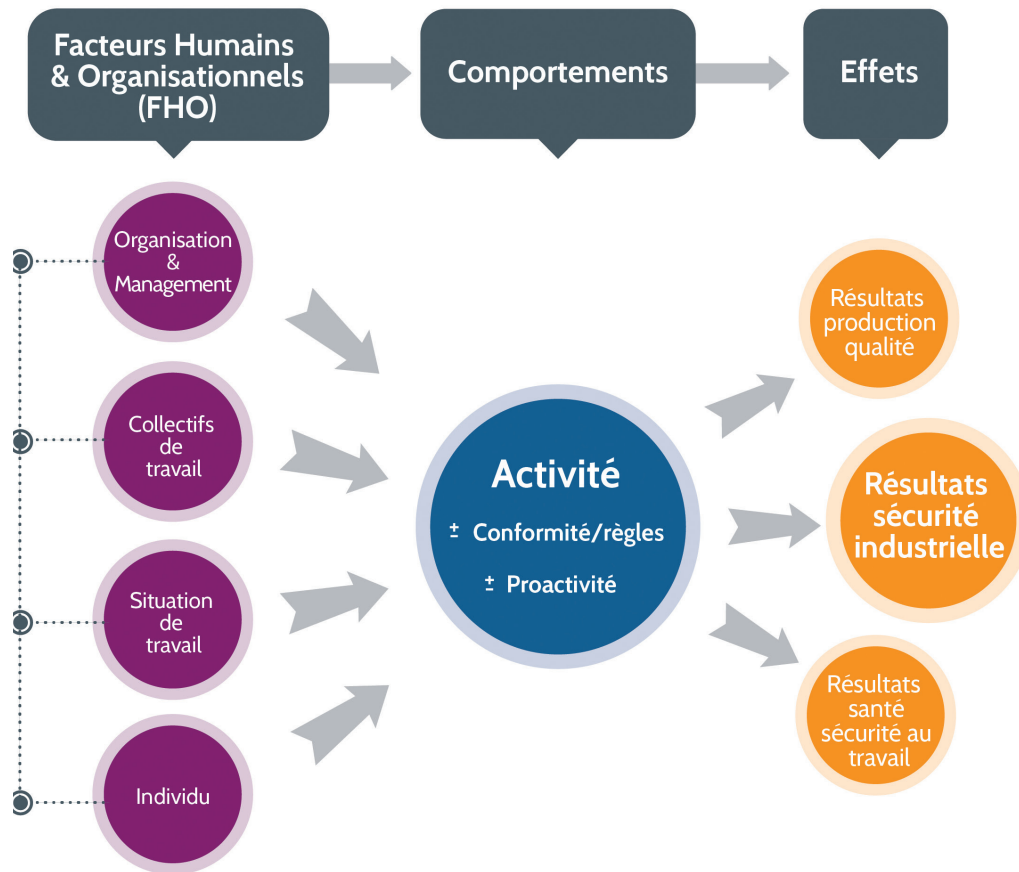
Facteurs Humains & Organisationnels (FHO)

Comportements

Effets

Organisation & Management

Collectifs de travail

Situation de travail

Individu

Activité

± Conformité/règles

± Proactivité

Résultats production qualité

Résultats sécurité industrielle

Résultats santé sécurité au travail